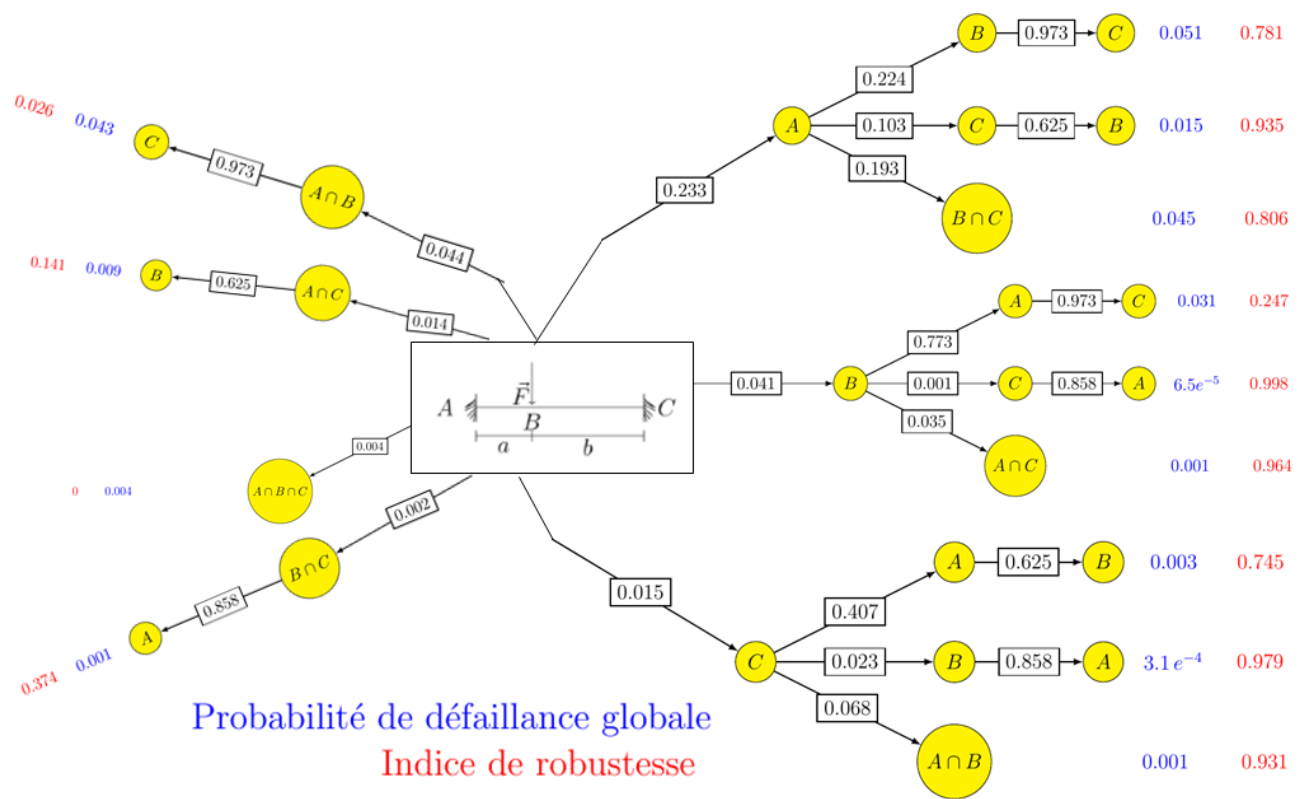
0.026 0.043 $C$ 0.973 $A\cap B$ 0.044

0.141 0.009 $B$ 0.625 $A\cap C$ 0.014

0.004 $A\cap B\cap C$

0 0.004

0.002 $B\cap C$ 0.858 $A$

0.374 0.001

$A$ $\vec{F}$ $B$ $C$ $a$ $b$

0.233 $A$ 0.224 $B$ 0.973 $C$ 0.051 0.781

0.103 $C$ 0.625 $B$ 0.015 0.935

0.193 $B\cap C$ 0.045 0.806

0.041 $B$ 0.773 $A$ 0.973 $C$ 0.031 0.247

0.001 $C$ 0.858 $A$ $6.5e^{-5}$ 0.998

0.035 $A\cap C$ 0.001 0.964

0.015 $C$ 0.407 $A$ 0.625 $B$ 0.003 0.745

0.023 $B$ 0.858 $A$ $3.1\,e^{-4}$ 0.979

0.068 $A\cap B$ 0.001 0.931

Probabilité de défaillance globale
Indice de robustesse